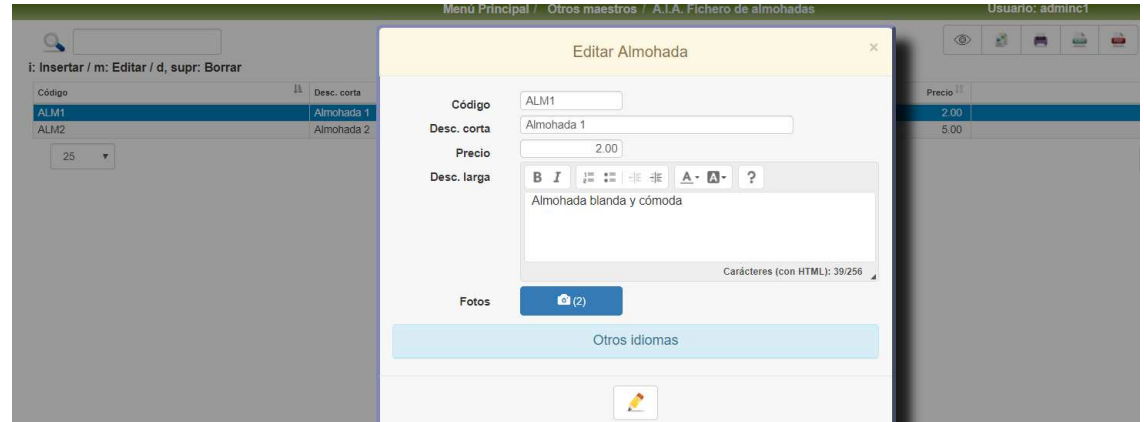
Menú Principal / Otros maestros / A.I.A. Fichero de almohadas

Usuario: adminc1

i: Insertar / m: Editar / d, supr: Borrar

| Código | Desc. corta | Precio |
|---|---|---|
| ALM1 | Almohada 1 | 2.00 |
| ALM2 | Almohada 2 | 5.00 |

25

Editar Almohada

×

Código ALM1

Desc. corta Almohada 1

Precio 2.00

Desc. larga

B I ?

Almohada blanda y cómoda

Carácteres (con HTML): 39/256

Fotos (2)

Otros idiomas